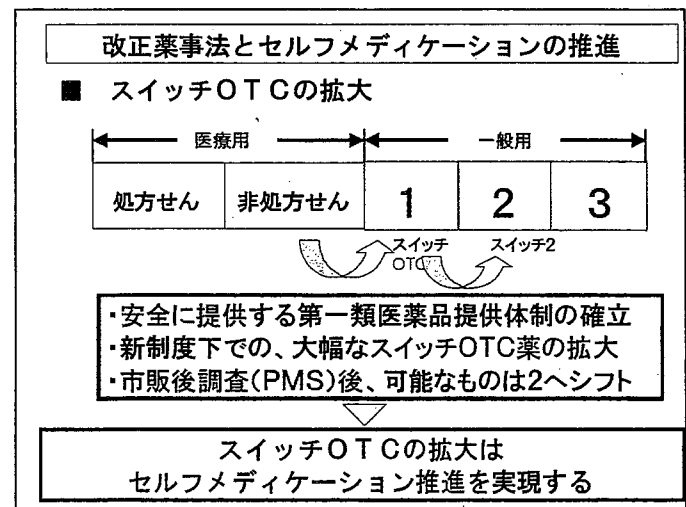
改正薬事法とセルフメディケーションの推進

■ スイッチＯＴＣの拡大

医療用

一般用

| 処方せん | 非処方せん | 1 | 2 | 3 |
|---|---|---|---|---|

スイッチ OTC

スイッチ2

・安全に提供する第一類医薬品提供体制の確立
・新制度下での、大幅なスイッチOTC薬の拡大
・市販後調査(PMS)後、可能なものは2へシフト

スイッチＯＴＣの拡大は
セルフメディケーション推進を実現する